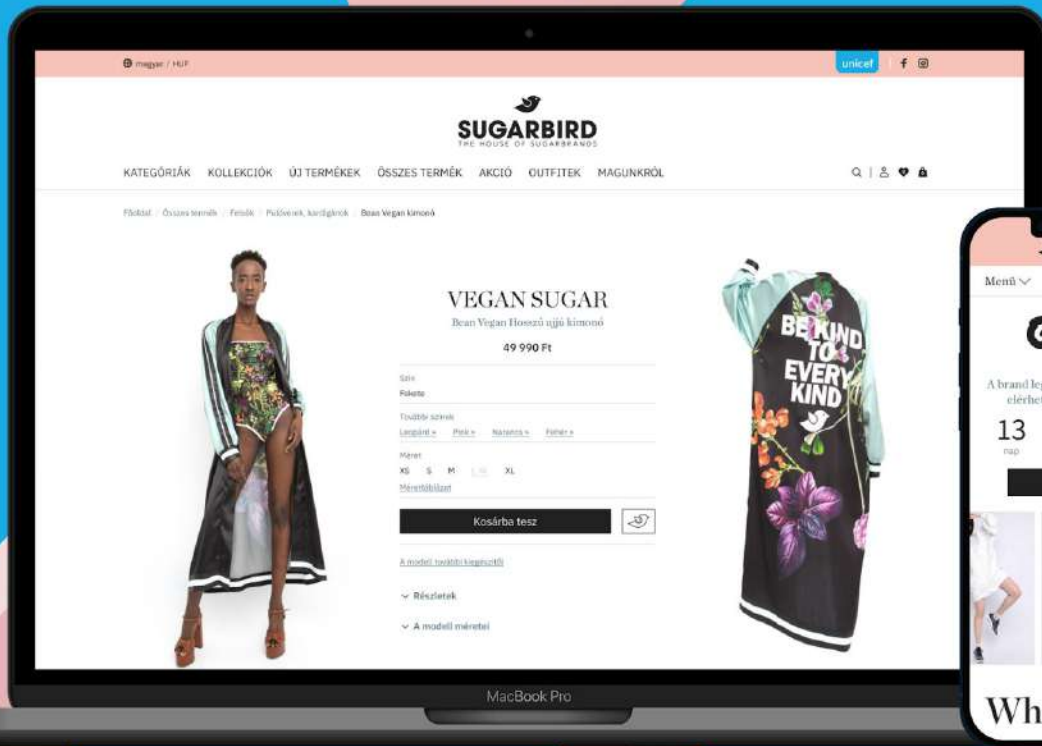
magyar / HUF

unicef

SUGARBIRD
THE HOUSE OF SUGARBRANDS

KATEGÓRIÁK KOLLEKCIÓK ÚJ TERMÉKEK ÖSSZES TERMÉK AKCIÓ OUTFITEK MAGUNKRÓL

Főoldal / Összes termék / Felsők / Pulóverek, kardigánok / Bean Vegan kimonó

VEGAN SUGAR
Bean Vegan Hosszú ujjú kimonó
49 990 Ft

Szín
Fekete

További színek
Leopárd » Pink » Narancs » Fehér »

Méret
XS S M L XL
Mérettáblázat

Kosárba tesz

A modell további kiegészítői

Részletek
A modell méretei

BE KIND TO EVERY KIND

Menü

A brand le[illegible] elérhet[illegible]
13
nap

Wh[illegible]

MacBook Pro